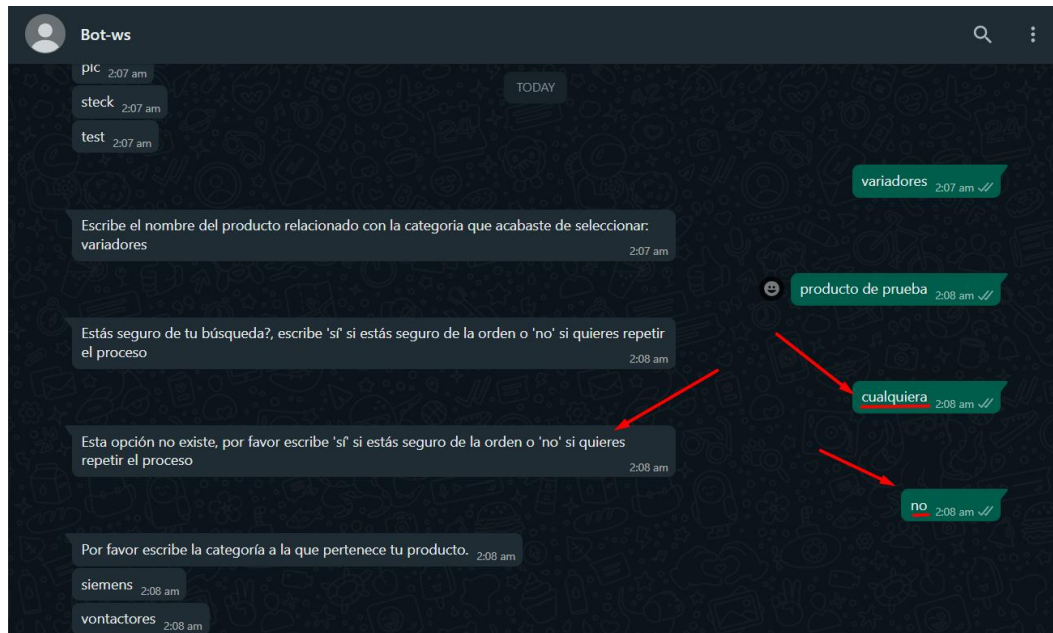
Bot-ws

pic 2:07 am

TODAY

steck 2:07 am

test 2:07 am

variadores 2:07 am

Escribe el nombre del producto relacionado con la categoria que acabaste de seleccionar: variadores 2:07 am

producto de prueba 2:08 am

Estás seguro de tu búsqueda?, escribe 'sí' si estás seguro de la orden o 'no' si quieres repetir el proceso 2:08 am

cualquiera 2:08 am

Esta opción no existe, por favor escribe 'sí' si estás seguro de la orden o 'no' si quieres repetir el proceso 2:08 am

no 2:08 am

Por favor escribe la categoría a la que pertenece tu producto. 2:08 am

siemens 2:08 am

vontactores 2:08 am